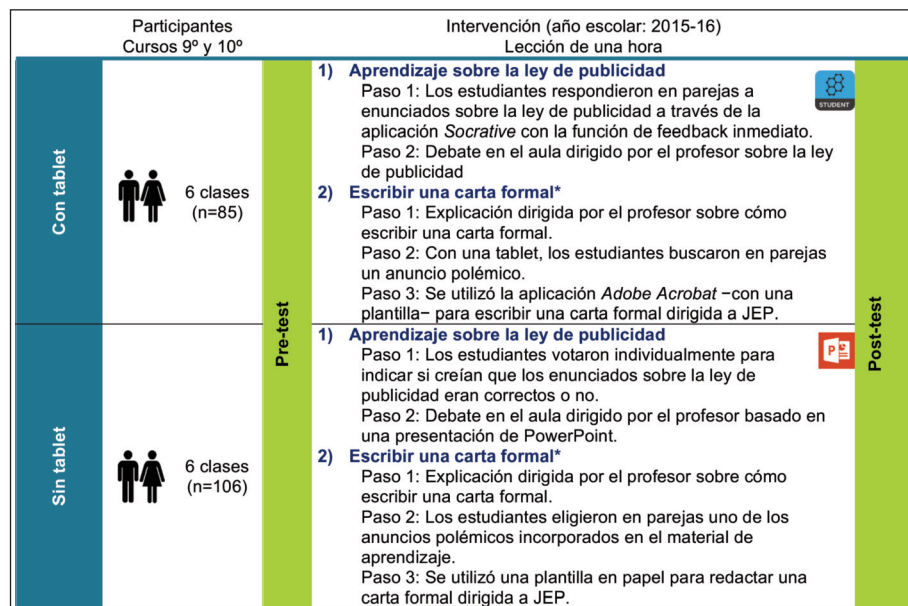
| Participantes Cursos 9º y 10º | | | Intervención (año escolar: 2015-16) Lección de una hora | |
|---|---|---|---|---|
| Con tablet | 6 clases (n=85) | Pre-test | 1) **Aprendizaje sobre la ley de publicidad** Paso 1: Los estudiantes respondieron en parejas a enunciados sobre la ley de publicidad a través de la aplicación *Socrative* con la función de feedback inmediato. Paso 2: Debate en el aula dirigido por el profesor sobre la ley de publicidad 2) **Escribir una carta formal*** Paso 1: Explicación dirigida por el profesor sobre cómo escribir una carta formal. Paso 2: Con una tablet, los estudiantes buscaron en parejas un anuncio polémico. Paso 3: Se utilizó la aplicación *Adobe Acrobat* −con una plantilla− para escribir una carta formal dirigida a JEP. STUDENT | Post-test |
| Sin tablet | 6 clases (n=106) | | 1) **Aprendizaje sobre la ley de publicidad** Paso 1: Los estudiantes votaron individualmente para indicar si creían que los enunciados sobre la ley de publicidad eran correctos o no. Paso 2: Debate en el aula dirigido por el profesor basado en una presentación de PowerPoint. 2) **Escribir una carta formal*** Paso 1: Explicación dirigida por el profesor sobre cómo escribir una carta formal. Paso 2: Los estudiantes eligieron en parejas uno de los anuncios polémicos incorporados en el material de aprendizaje. Paso 3: Se utilizó una plantilla en papel para redactar una carta formal dirigida a JEP. | |